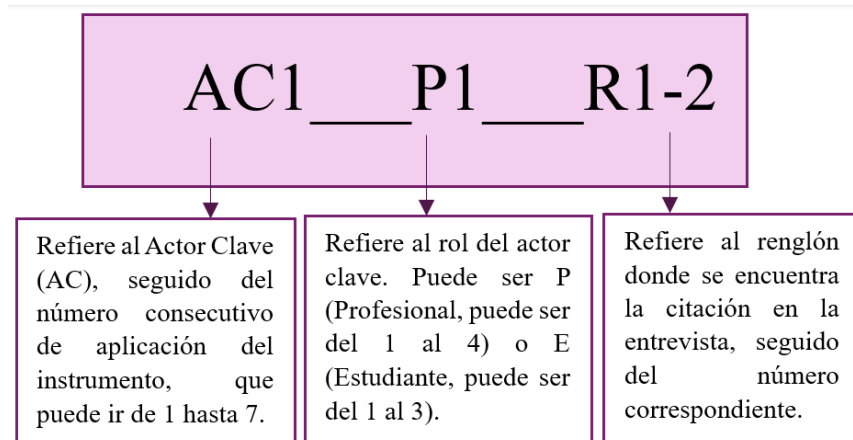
AC1___P1___R1-2

Refiere al Actor Clave (AC), seguido del número consecutivo de aplicación del instrumento, que puede ir de 1 hasta 7.

Refiere al rol del actor clave. Puede ser P (Profesional, puede ser del 1 al 4) o E (Estudiante, puede ser del 1 al 3).

Refiere al renglón donde se encuentra la citación en la entrevista, seguido del número correspondiente.